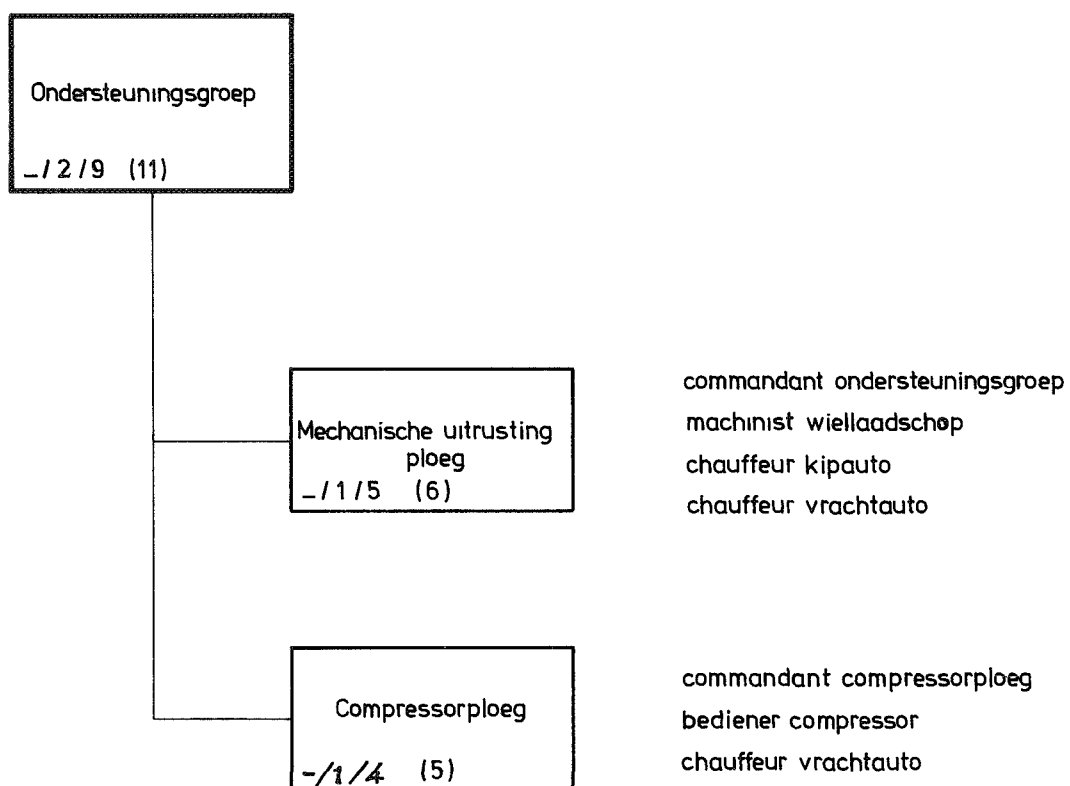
Ondersteuningsgroep

_/2/9 (11)

Mechanische uitrusting ploeg

_/1/5 (6)

commandant ondersteuningsgroep
machinist wiellaadschop
chauffeur kipauto
chauffeur vrachtauto

Compressorploeg

-/1/4 (5)

commandant compressorploeg
bediener compressor
chauffeur vrachtauto